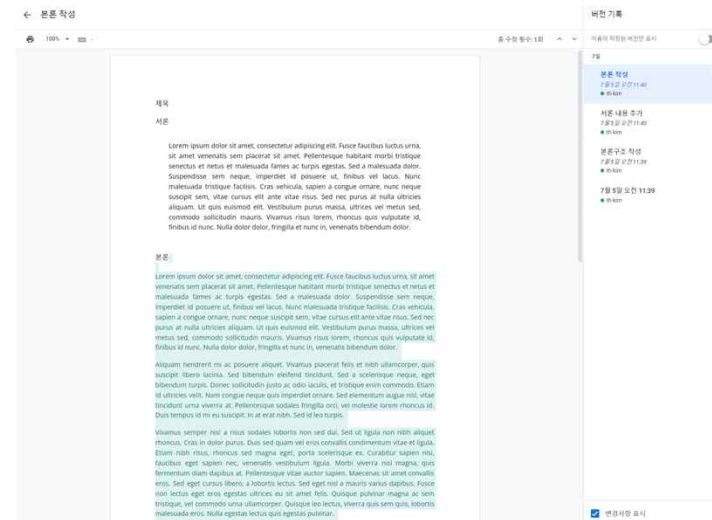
← 본론 작성

100%

총 수정 횟수: 1회

버전 기록

이름이 지정된 버전만 표시

7월

본론 작성
7월 5일 오전 11:40
th kim

서론 내용 추가
7월 5일 오전 11:40
th kim

본론구조 작성
7월 5일 오전 11:39
th kim

7월 5일 오전 11:39
th kim

제목

서론

Lorem ipsum dolor sit amet, consectetur adipiscing elit. Fusce faucibus luctus urna, sit amet venenatis sem placerat sit amet. Pellentesque habitant morbi tristique senectus et netus et malesuada fames ac turpis egestas. Sed a malesuada dolor. Suspendisse sem neque, imperdiet id posuere ut, finibus vel lacus. Nunc malesuada tristique facilisis. Cras vehicula, sapien a congue ornare, nunc neque suscipit sem, vitae cursus elit ante vitae risus. Sed nec purus at nulla ultricies aliquam. Ut quis euismod elit. Vestibulum purus massa, ultrices vel metus sed, commodo sollicitudin mauris. Vivamus risus lorem, rhoncus quis vulputate id, finibus id nunc. Nulla dolor dolor, fringilla et nunc in, venenatis bibendum dolor.

본론

Lorem ipsum dolor sit amet, consectetur adipiscing elit. Fusce faucibus luctus urna, sit amet venenatis sem placerat sit amet. Pellentesque habitant morbi tristique senectus et netus et malesuada fames ac turpis egestas. Sed a malesuada dolor. Suspendisse sem neque, imperdiet id posuere ut, finibus vel lacus. Nunc malesuada tristique facilisis. Cras vehicula, sapien a congue ornare, nunc neque suscipit sem, vitae cursus elit ante vitae risus. Sed nec purus at nulla ultricies aliquam. Ut quis euismod elit. Vestibulum purus massa, ultrices vel metus sed, commodo sollicitudin mauris. Vivamus risus lorem, rhoncus quis vulputate id, finibus id nunc. Nulla dolor dolor, fringilla et nunc in, venenatis bibendum dolor.

Aliquam hendrerit mi ac posuere aliquet. Vivamus placerat felis et nibh ullamcorper, quis suscipit libero lacinia. Sed bibendum eleifend tincidunt. Sed a scelerisque neque, eget bibendum turpis. Donec sollicitudin justo ac odio iaculis, et tristique enim commodo. Etiam id ultricies velit. Nam congue neque quis imperdiet ornare. Sed elementum augue nisi, vitae tincidunt urna viverra at. Pellentesque sodales fringilla orci, vel molestie lorem rhoncus id. Duis tempus id mi eu suscipit. In at erat nibh. Sed id leo turpis.

Vivamus semper nisl a risus sodales lobortis non sed dui. Sed ut ligula non nibh aliquet rhoncus. Cras in dolor purus. Duis sed quam vel eros convallis condimentum vitae et ligula. Etiam nibh risus, rhoncus sed magna eget, porta scelerisque ex. Curabitur sapien nisi, faucibus eget sapien nec, venenatis vestibulum ligula. Morbi viverra nisl magna, quis fermentum diam dapibus at. Pellentesque vitae auctor sapien. Maecenas sit amet convallis eros. Sed eget cursus libero, a lobortis lectus. Sed eget nisl a mauris varius dapibus. Fusce non lectus eget eros egestas ultrices eu sit amet felis. Quisque pulvinar magna ac sem tristique, vel commodo urna ullamcorper. Quisque leo lectus, viverra quis sem quis, lobortis malesuada eros. Nulla egestas lectus quis egestas pulvinar.

변경사항 표시